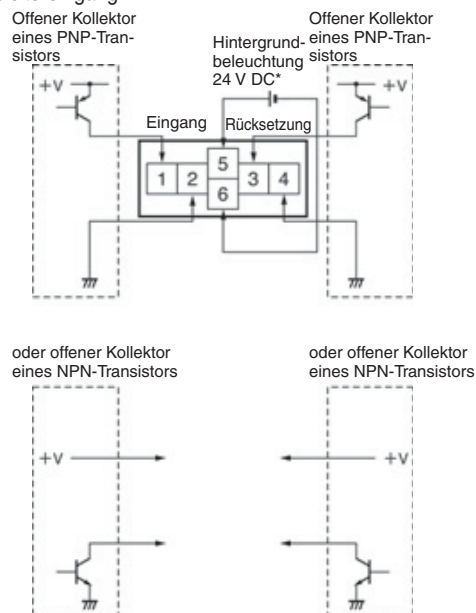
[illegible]

Offener Kollektor eines PNP-Transistors

Hintergrundbeleuchtung 24 V DC*

Offener Kollektor eines PNP-Transistors

+V

+V

Eingang

Rücksetzung

1

2

5

6

3

4

oder offener Kollektor eines NPN-Transistors

oder offener Kollektor eines NPN-Transistors

+V

+V